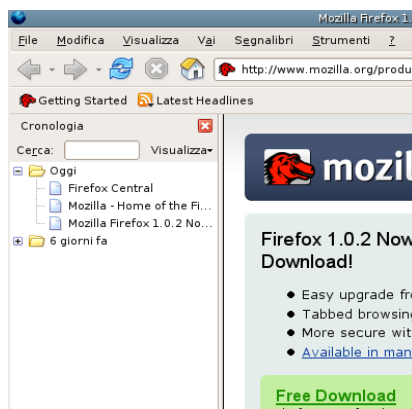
Mozilla Firefox 1

File Modifica Visualizza Vai Segnalibri Strumenti ?

http://www.mozilla.org/produ

Getting Started Latest Headlines

Cronologia

Cerca: Visualizza

Oggi

Firefox Central

Mozilla - Home of the Fi...

Mozilla Firefox 1.0.2 No...

6 giorni fa

mozil

Firefox 1.0.2 Now Download!

• Easy upgrade fr
• Tabbed browsin
• More secure wit
• Available in man

Free Download